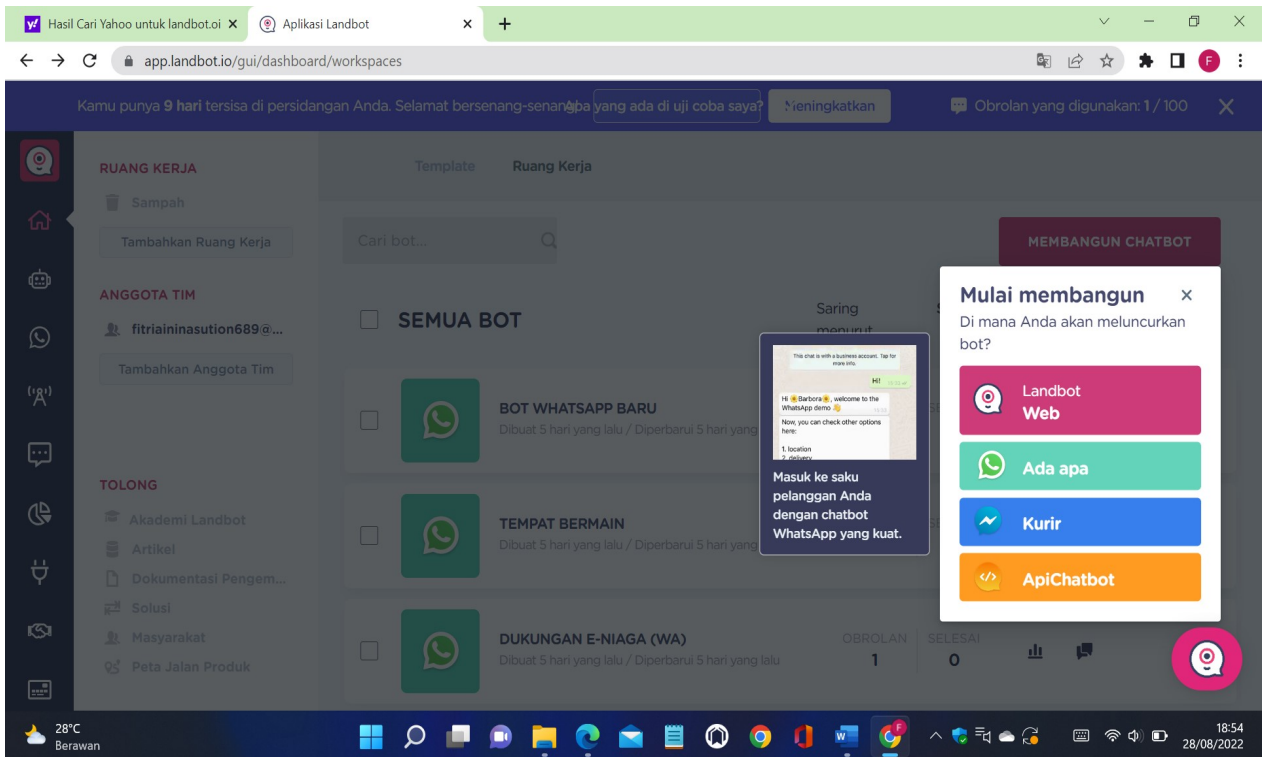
Hasil Cari Yahoo untuk landbot.oi ×
Aplikasi Landbot ×
+
app.landbot.io/gui/dashboard/workspaces

Kamu punya 9 hari tersisa di persidangan Anda. Selamat bersenang-senang! Apa yang ada di uji coba saya? Meningkatkan
Obrolan yang digunakan: 1 / 100 ×

RUANG KERJA
Sampah
Tambahkan Ruang Kerja

ANGGOTA TIM
fitriaininasution689@...
Tambahkan Anggota Tim

TOLONG
Akademi Landbot
Artikel
Dokumentasi Pengem...
Solusi
Masyarakat
Peta Jalan Produk

Template Ruang Kerja

Cari bot...

MEMBANGUN CHATBOT

SEMUA BOT
Saring menurut

BOT WHATSAPP BARU
Dibuat 5 hari yang lalu / Diperbarui 5 hari yang

TEMPAT BERMAIN
Dibuat 5 hari yang lalu / Diperbarui 5 hari yang

DUKUNGAN E-NIAGA (WA)
Dibuat 5 hari yang lalu / Diperbarui 5 hari yang lalu
OBROLAN 1
SELESAI 0

This chat is with a business account. Tap for more info.
Hi!
Hi Barbora, welcome to the WhatsApp demo
Now, you can check other options here:
1. location
2. delivery

Masuk ke saku pelanggan Anda dengan chatbot WhatsApp yang kuat.

Mulai membangun ×
Di mana Anda akan meluncurkan bot?
Landbot Web
Ada apa
Kurir
ApiChatbot

28°C
Berawan
18:54
28/08/2022